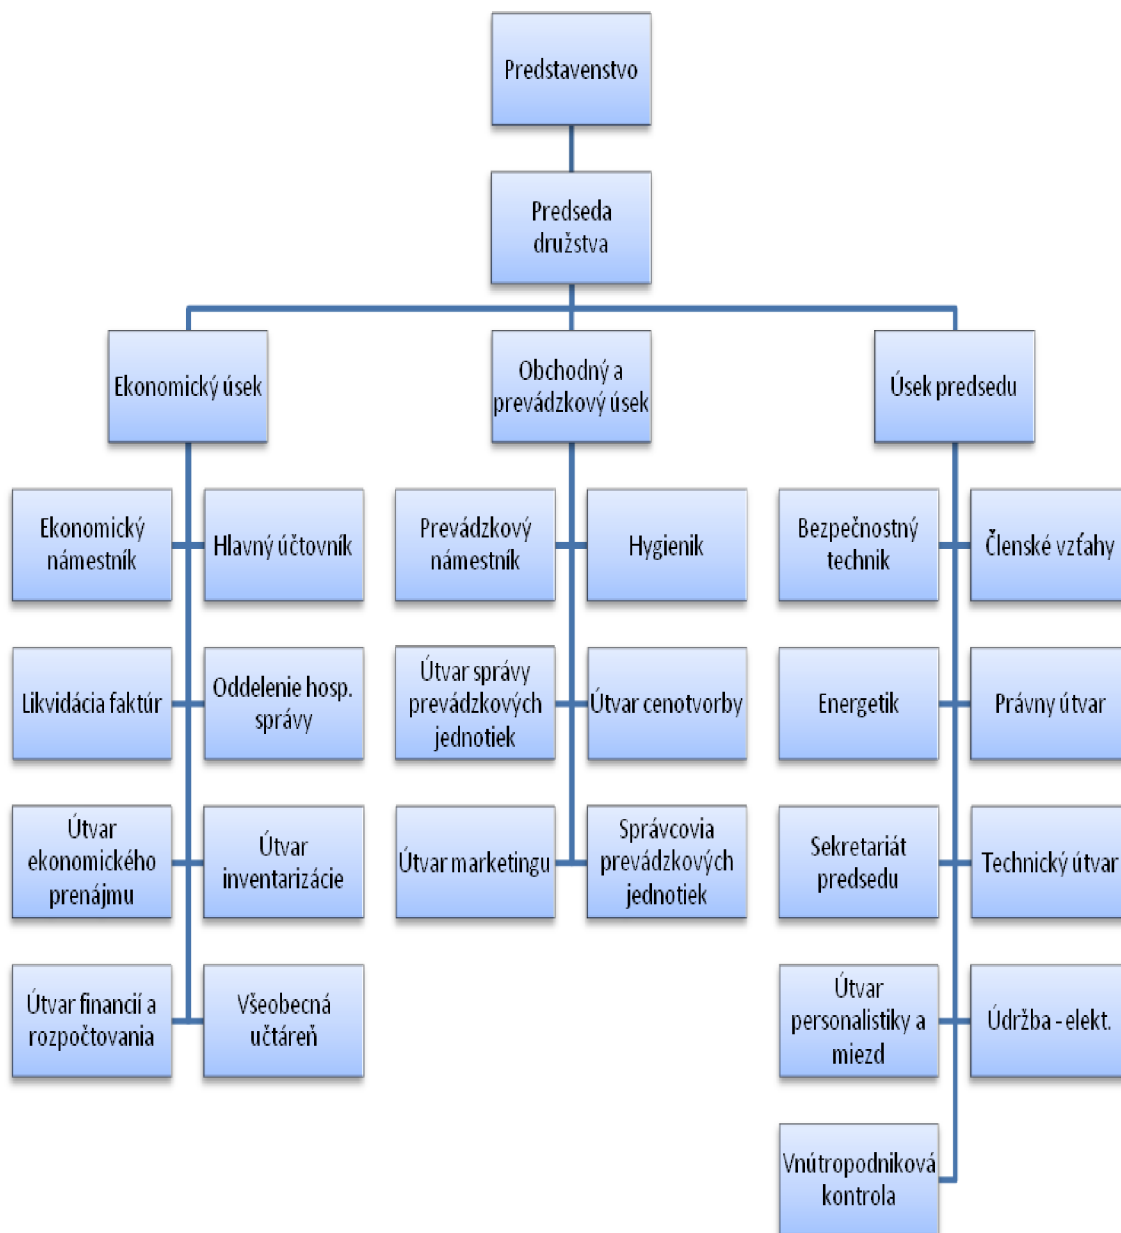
Predstavenstvo

Predseda družstva

Ekonomický úsek

Obchodný a prevádzkový úsek

Úsek predsedu

Ekonomický námestník

Hlavný účtovník

Likvidácia faktúr

Oddelenie hosp. správy

Útvar ekonomického prenájmu

Útvar inventarizácie

Útvar financií a rozpočtovania

Všeobecná učtáreň

Prevádzkový námestník

Hygienik

Útvar správy prevádzkových jednotiek

Útvar cenotvorby

Útvar marketingu

Správcovia prevádzkových jednotiek

Bezpečnostný technik

Členské vzťahy

Energetik

Právny útvar

Sekretariát predsedu

Technický útvar

Útvar personalistiky a miezd

Údržba - elekt.

Vnútropodniková kontrola